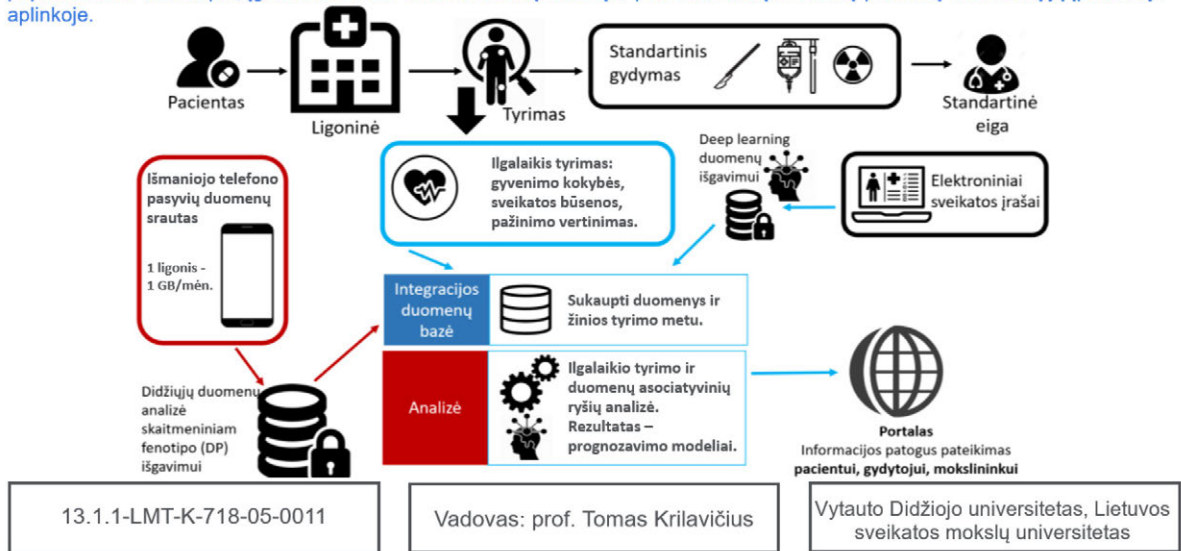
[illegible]
aplinkoje.

Pacientas

Ligoninė

Tyrimas

Standartinis gydymas

Standartinė eiga

Deep learning duomenų išgavimui

Išmaniojo telefono pasyvių duomenų srautas

1 ligonis - 1 GB/mėn.

Ilgalaikis tyrimas: gyvenimo kokybės, sveikatos būsenos, pažinimo vertinimas.

Elektroniniai sveikatos įrašai

Integracijos duomenų bazė

Sukaupti duomenys ir žinios tyrimo metu.

Analizė

Ilgalaikio tyrimo ir duomenų asociatyvinių ryšių analizė. Rezultatas – prognozavimo modeliai.

Didžiųjų duomenų analizė skaitmeniniam fenotipo (DP) išgavimui

Portalas
Informacijos patogus pateikimas
pacientui, gydytojui, mokslininkui

13.1.1-LMT-K-718-05-0011

Vadovas: prof. Tomas Krilavičius

Vytauto Didžiojo universitetas, Lietuvos sveikatos mokslų universitetas